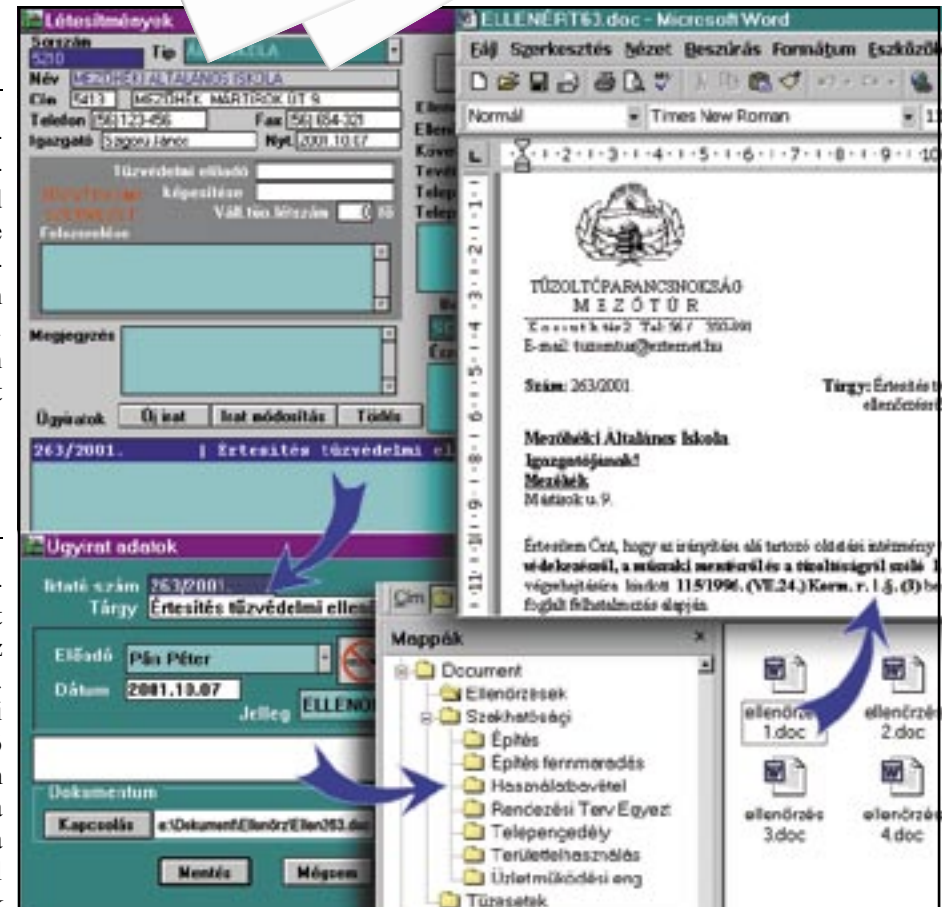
Létesítmények
Sorszám 5210
Tip
Név MEZŐHÉKI ÁLTALÁNOS ISKOLA
Cím 5413 MEZŐHÉK, MÁRTÍROK ÚT 9.
Telefon (56) 123-456
Fax (56) 654-321
Igazgató Szegény János
Nyt. 2001.10.07
Tűzvédelmi előadó
Képesítése
Váll.too létszám 0 fő
Felszerelése
Megjegyzés
Ügyiratok
Új irat
Irat módosítás
Törlés
263/2001. | Értesítés tűzvédelmi el

Ügyirat adatok
Iktató szám 263/2001.
Tárgy Értesítés tűzvédelmi ellen
Előadó Pál Péter
Dátum 2001.10.07
Jelleg ELLENŐ
Dokumentum
Kapcsolás e:\Dokument\Ellenőrz\Ellen263.doc
Mentés
Mégsem

ELLENÉRT63.doc - Microsoft Word
Fájl Szerkesztés Nézet Beszúrás Formátum Eszközök
Normál
Times New Roman
TŰZOLTÓPARANCSNOKSÁG
MEZŐTÚR
E-mail: tuzoltomtur@externet.hu
Szám: 263/2001
Tárgy: Értesítés t ellenőrzés
Mezőhéki Általános Iskola
Igazgatójának!
Mezőhék
Mártírok u. 9.
Értesítem Önt, hogy az irányítása alá tartozó oktatási intézmény védelemről, a műszaki mentésről és a tűzoltóságról szóló végrehajtására kiadott 115/1996. (VII.24.) Korm. r. 1.§. (3) be foglalt felhatalmazás alapján

Cím
Mappák
Document
Ellenőrzések
Szakhatósági
Építés
Építés fennmaradás
Használatbavétel
Rendezési Terv Egyezt
Telepengedély
Területfelhasználás
Üzletműködési eng
Tűzesetek
ellenőrzés 1.doc
ellenőrzés 2.doc
ellenőrzés 3.doc
ellenőrzés 4.doc